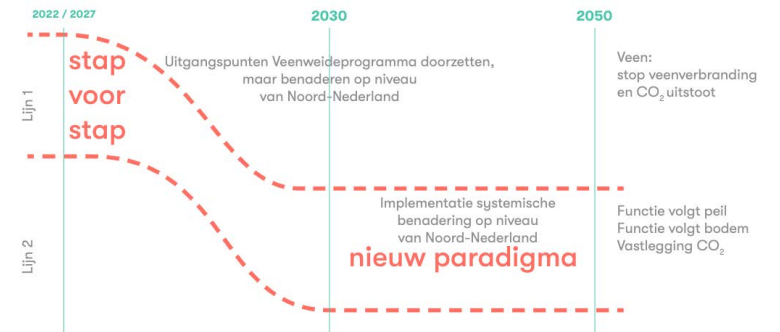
2022 / 2027

2030

2050

Lijn 1

stap voor stap

Uitgangspunten Veenweideprogramma doorzetten, maar benaderen op niveau van Noord-Nederland

Veen: stop veenverbranding en $CO_2$ uitstoot

Lijn 2

Implementatie systemische benadering op niveau van Noord-Nederland

nieuw paradigma

Functie volgt peil
Functie volgt bodem
Vastlegging $CO_2$